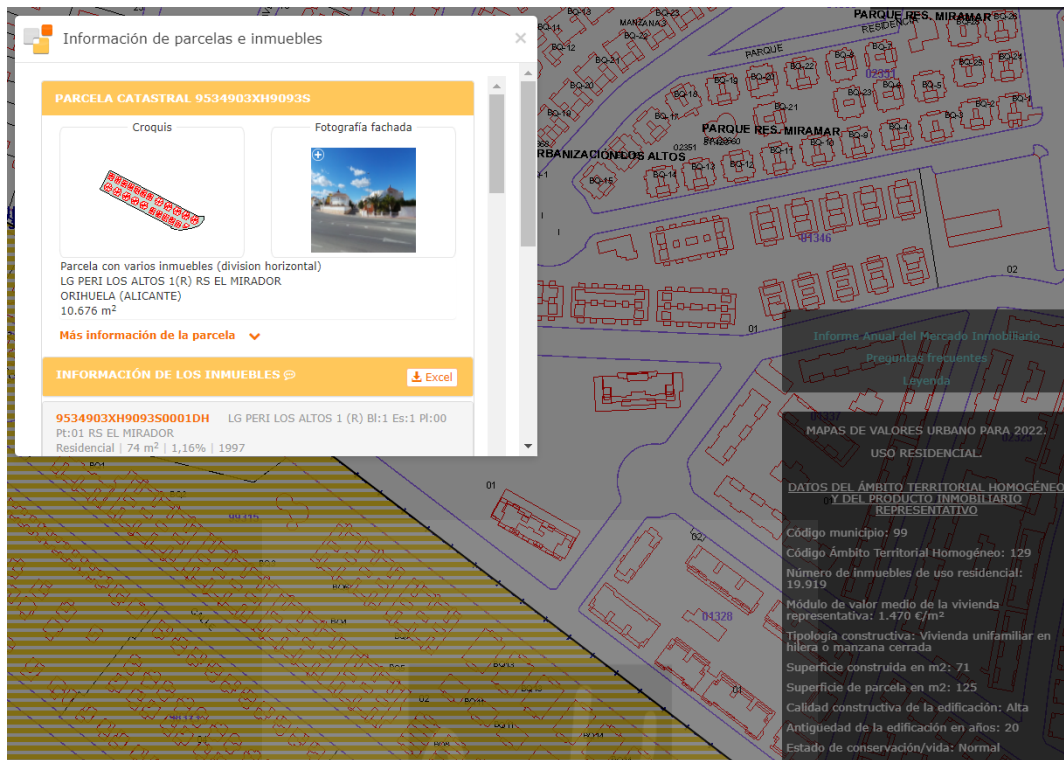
Información de parcelas e inmuebles

×

PARCELA CATASTRAL 9534903XH9093S

Croquis

Fotografía fachada

Parcela con varios inmuebles (division horizontal)
LG PERI LOS ALTOS 1(R) RS EL MIRADOR
ORIHUELA (ALICANTE)
10.676 m²

Más información de la parcela

INFORMACIÓN DE LOS INMUEBLES

Excel

9534903XH9093S0001DH LG PERI LOS ALTOS 1 (R) Bl:1 Es:1 Pl:00 Pt:01 RS EL MIRADOR
Residencial | 74 m² | 1,16% | 1997

PARQUE RES. MIRAMAR

PARQUE

PARQUE RES. MIRAMAR

URBANIZACION LOS ALTOS

04346

02

01

01

04328

01

Informe Anual del Mercado Inmobiliario

Preguntas frecuentes

Leyenda

MAPAS DE VALORES URBANO PARA 2022.

USO RESIDENCIAL.

DATOS DEL ÁMBITO TERRITORIAL HOMOGÉNEO Y DEL PRODUCTO INMOBILIARIO REPRESENTATIVO

Código municipio: 99

Código Ámbito Territorial Homogéneo: 129

Número de inmuebles de uso residencial: 19.919

Módulo de valor medio de la vivienda representativa: 1.470 €/m²

Tipología constructiva: Vivienda unifamiliar en hilera o manzana cerrada

Superficie construida en m2: 71

Superficie de parcela en m2: 125

Calidad constructiva de la edificación: Alta

Antigüedad de la edificación en años: 20

Estado de conservación/vida: Normal